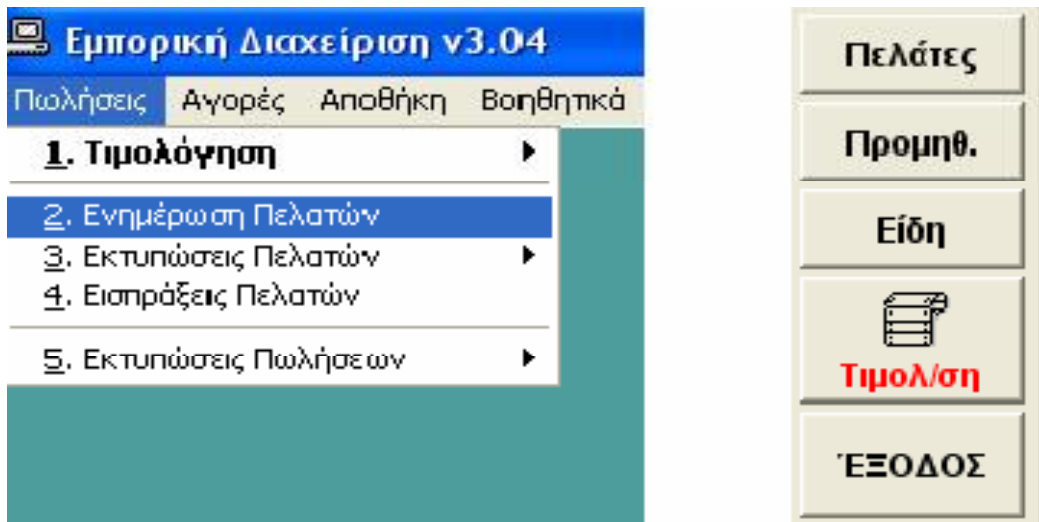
Εμπορική Διαχείριση v3.04

Πωλήσεις Αγορές Αποθήκη Βοηθητικά

1. Τιμολόγηση

2. Ενημέρωση Πελατών

3. Εκτυπώσεις Πελατών

4. Εισπράξεις Πελατών

5. Εκτυπώσεις Πωλήσεων

Πελάτες

Προμηθ.

Είδη

Τιμολ/ση

ΈΞΟΔΟΣ